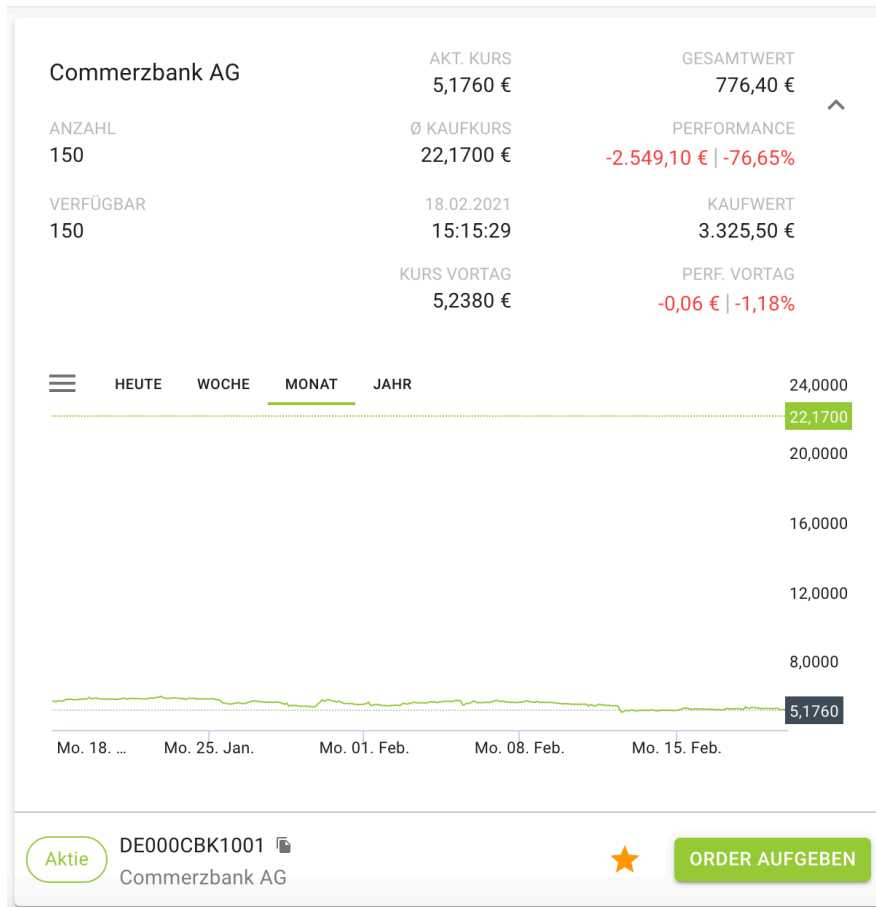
Commerzbank AG

AKT. KURS
5,1760 €

GESAMTWERT
776,40 €

ANZAHL
150

Ø KAUFKURS
22,1700 €

PERFORMANCE
-2.549,10 € | -76,65%

VERFÜGBAR
150

18.02.2021
15:15:29

KAUFWERT
3.325,50 €

KURS VORTAG
5,2380 €

PERF. VORTAG
-0,06 € | -1,18%

HEUTE WOCHE MONAT JAHR

24,0000
22,1700
20,0000
16,0000
12,0000
8,0000
5,1760

Mo. 18. … Mo. 25. Jan. Mo. 01. Feb. Mo. 08. Feb. Mo. 15. Feb.

Aktie
DE000CBK1001
Commerzbank AG

ORDER AUFGEBEN